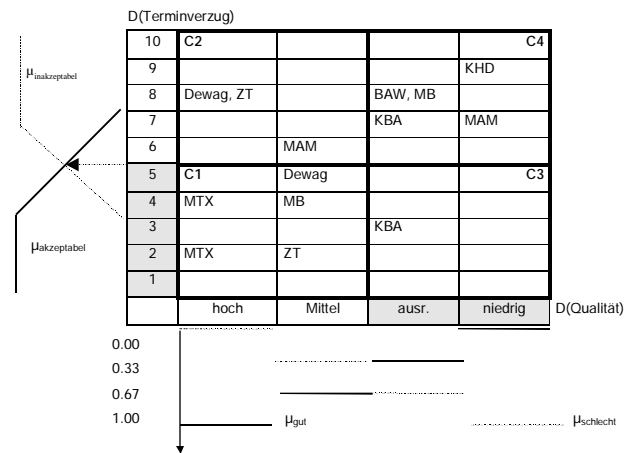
D(Terminverzug)

$\mu_{inakzeptabel}$

$\mu_{akzeptabel}$

| 10 | C2 | | | C4 |
|---|---|---|---|---|
| 9 | | | | KHD |
| 8 | Dewag, ZT | | BAW, MB | |
| 7 | | | KBA | MAM |
| 6 | | MAM | | |
| 5 | C1 | Dewag | | C3 |
| 4 | MTX | MB | | |
| 3 | | | KBA | |
| 2 | MTX | ZT | | |
| 1 | | | | |
| | hoch | Mittel | ausr. | niedrig |

D(Qualität)

0.00

0.33

0.67

1.00

$\mu_{gut}$

$\mu_{schlecht}$